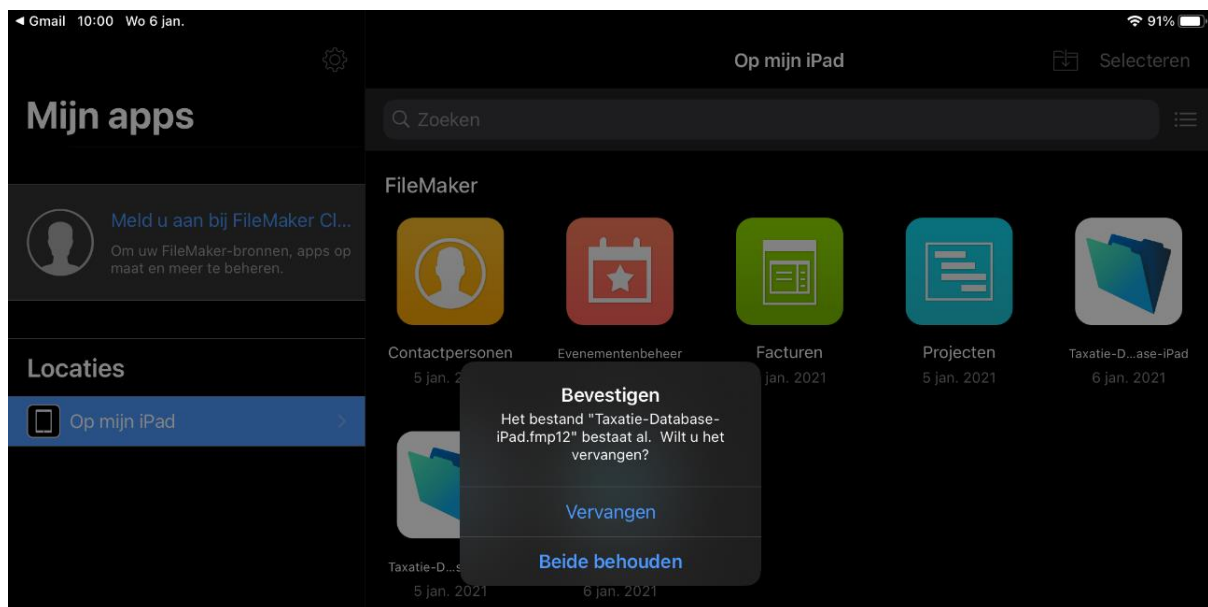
◀ Gmail 10:00 Wo 6 jan.
91%

Mijn apps

Meld u aan bij FileMaker Cl...
Om uw FileMaker-bronnen, apps op maat en meer te beheren.

Locaties
Op mijn iPad

Op mijn iPad
Selecteren

Zoeken

FileMaker

Contactpersonen
5 jan. 2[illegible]

Evenementenbeheer

Facturen
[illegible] jan. 2021

Projecten
5 jan. 2021

Taxatie-D...ase-iPad
6 jan. 2021

Taxatie-D...s
5 jan. 2021

6 jan. 2021

Bevestigen
Het bestand "Taxatie-Database-iPad.fmp12" bestaat al. Wilt u het vervangen?

Vervangen

Beide behouden